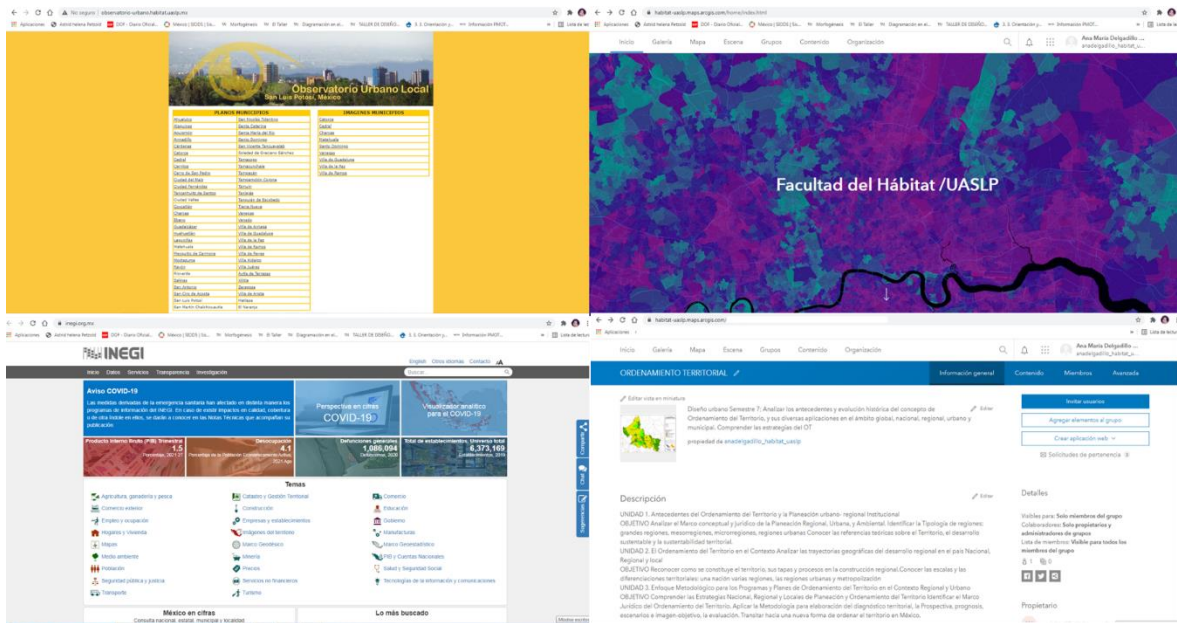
No seguro | observatorio-urbano.habitat.uaslp.mx

Observatorio Urbano Local
San Luis Potosí, México

PLANOS MUNICIPALES

IMAGENES MUNICIPALES

Facultad del Hábitat /UASLP

Inicio Galería Mapa Escena Grupos Contenido Organización

Ana María Delgadillo
anadelgadillo_habitat_u...

inegi.org.mx

INEGI

Inicio Datos Servicios Transparencia Investigación

Aviso COVID-19

Las medidas derivadas de la emergencia sanitaria han afectado en distinta manera los programas de información del INEGI. En caso de existir impactos en calidad, cobertura o de otra índole en ellos, se darán a conocer en las Notas Técnicas que acompañan su publicación.

Perspectiva en cifras COVID-19

Visualizador analítico para el COVID-19

Producto Interno Bruto (PIB) Trimestral 1.5

Desocupación 4.1

Defunciones generales 1,086,094

Total de establecimientos. Universo total 6,373,169

Temas

Agricultura, ganadería y pesca
Comercio exterior
Empleo y ocupación
Hogares y Vivienda
Mapas
Medio ambiente
Población
Seguridad pública y justicia
Transporte
Catastro y Gestión Territorial
Construcción
Empresas y establecimientos
Imágenes del territorio
Marco Geoestadístico
Minería
Precios
Servicios no financieros
Turismo
Comercio
Educación
Gobierno
Manufacturas
Marco Geoestadístico
PIB y Cuentas Nacionales
Salud y Seguridad Social
Tecnologías de la información y comunicaciones

México en cifras
Lo más buscado

habitat-uaslp.maps.arcgis.com

ORDENAMIENTO TERRITORIAL

Información general Contenido Miembros Avanzada

Editar vista en miniatura

Diseño urbano Semestre 7: Analizar los antecedentes y evolución histórica del concepto de Ordenamiento del Territorio, y sus diversas aplicaciones en el ámbito global, nacional, regional, urbano y municipal. Comprender las estrategias del OT

propiedad de anadelgadillo_habitat_uaslp

Editar

Invitar usuarios
Agregar elementos al grupo
Crear aplicación web
Solicitudes de pertenencia

Descripción

UNIDAD 1. Antecedentes del Ordenamiento del Territorio y la Planeación urbano- regional Institucional
OBJETIVO Analizar el Marco conceptual y jurídico de la Planeación Regional, Urbana, y Ambiental. Identificar la Tipología de regiones: grandes regiones, mesorregiones, microrregiones, regiones urbanas Conocer las referencias teóricas sobre el Territorio, el desarrollo sustentable y la sustentabilidad territorial.
UNIDAD 2. El Ordenamiento del Territorio en el Contexto Analizar las trayectorias geográficas del desarrollo regional en el país Nacional, Regional y local
OBJETIVO Reconocer como se construye el territorio, sus tapas y procesos en la construcción regional.Conocer las escalas y las diferenciaciones territoriales: una nación varias regiones, las regiones urbanas y metropolización
UNIDAD 3. Enfoque Metodológico para los Programas y Planes de Ordenamiento del Territorio en el Contexto Regional y Urbano
OBJETIVO Comprender las Estrategias Nacional, Regional y Locales de Planeación y Ordenamiento del Territorio Identificar el Marco Jurídico del Ordenamiento del Territorio. Aplicar la Metodología para elaboración del diagnóstico territorial, la Prospectiva, pronóstico, escenarios e imagen objetivo, la evaluación. Transitar hacia una nueva forma de ordenar el territorio en México.

Detalles

Visible para: Solo miembros del grupo
Colaboradores: Solo propietarios y administradores de grupos
Lista de miembros: Visible para todos los miembros del grupo

Propietario